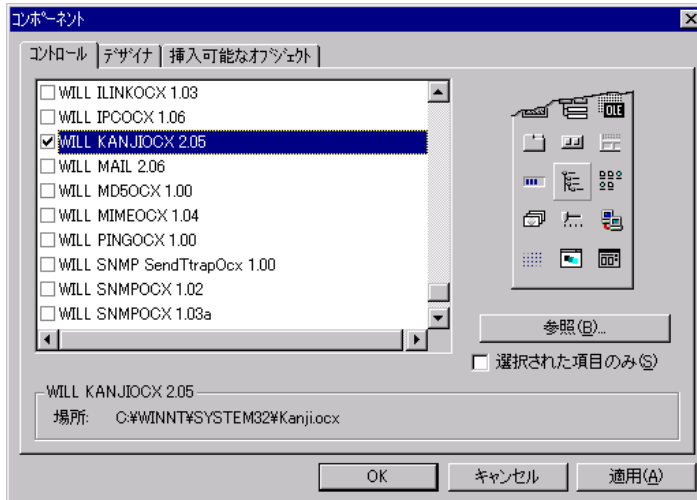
コンポーネント

コントロール | デザイナ | 挿入可能なオブジェクト

WILL ILINKOCX 1.03
WILL IPCOCX 1.06
WILL KANJIOCX 2.05
WILL MAIL 2.06
WILL MD5OCX 1.00
WILL MIMEOCX 1.04
WILL PINGOCX 1.00
WILL SNMP SendTtrapOcx 1.00
WILL SNMPOCX 1.02
WILL SNMPOCX 1.03a

OLE

参照(B)...

選択された項目のみ(S)

WILL KANJIOCX 2.05
場所: C:¥WINNT¥SYSTEM32¥Kanji.ocx

OK | キャンセル | 適用(A)